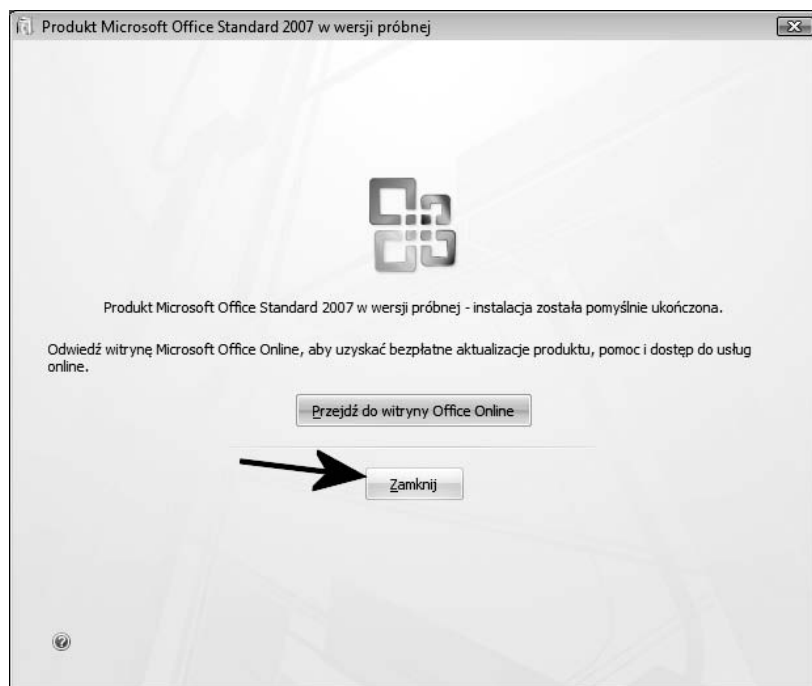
Produkt Microsoft Office Standard 2007 w wersji próbnej

Produkt Microsoft Office Standard 2007 w wersji próbnej - instalacja została pomyślnie ukończona.

Odwiedź witrynę Microsoft Office Online, aby uzyskać bezpłatne aktualizacje produktu, pomoc i dostęp do usług online.

Przejdź do witryny Office Online

Zamknij